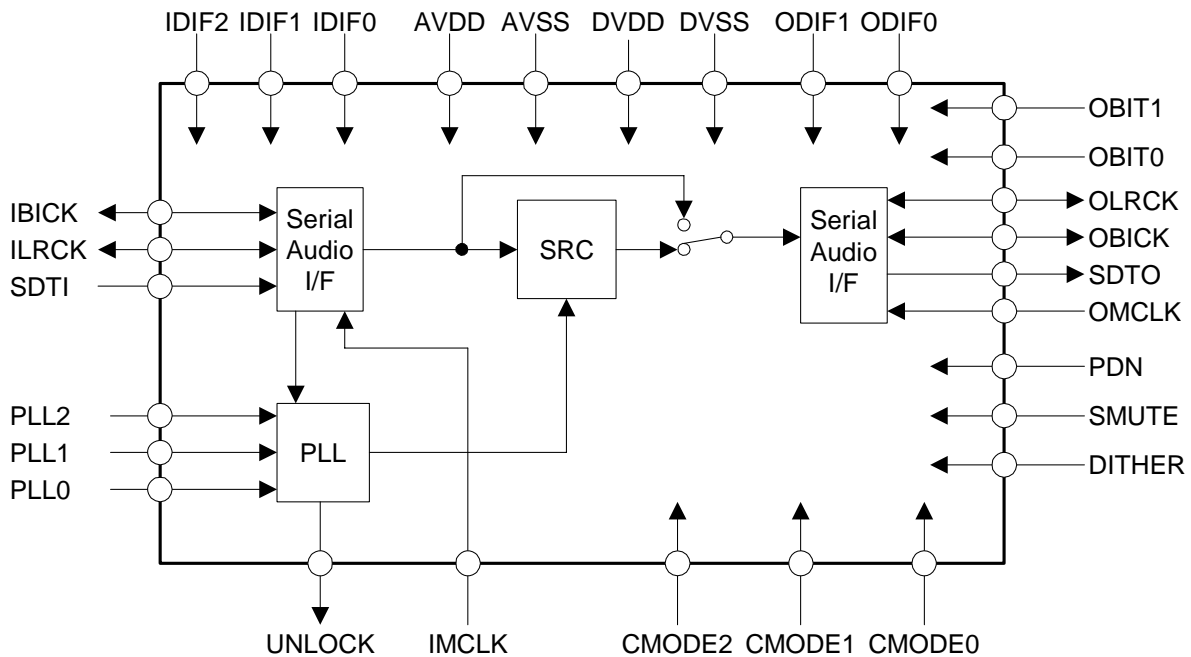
IDIF2 IDIF1 IDIF0 AVDD AVSS DVDD DVSS ODIF1 ODIF0

OBIT1
OBIT0

IBICK
ILRCK
SDTI

Serial Audio I/F

SRC

Serial Audio I/F

OLRCK
OBICK
SDTO
OMCLK

PDN
SMUTE
DITHER

PLL2
PLL1
PLL0

PLL

UNLOCK IMCLK CMODE2 CMODE1 CMODE0